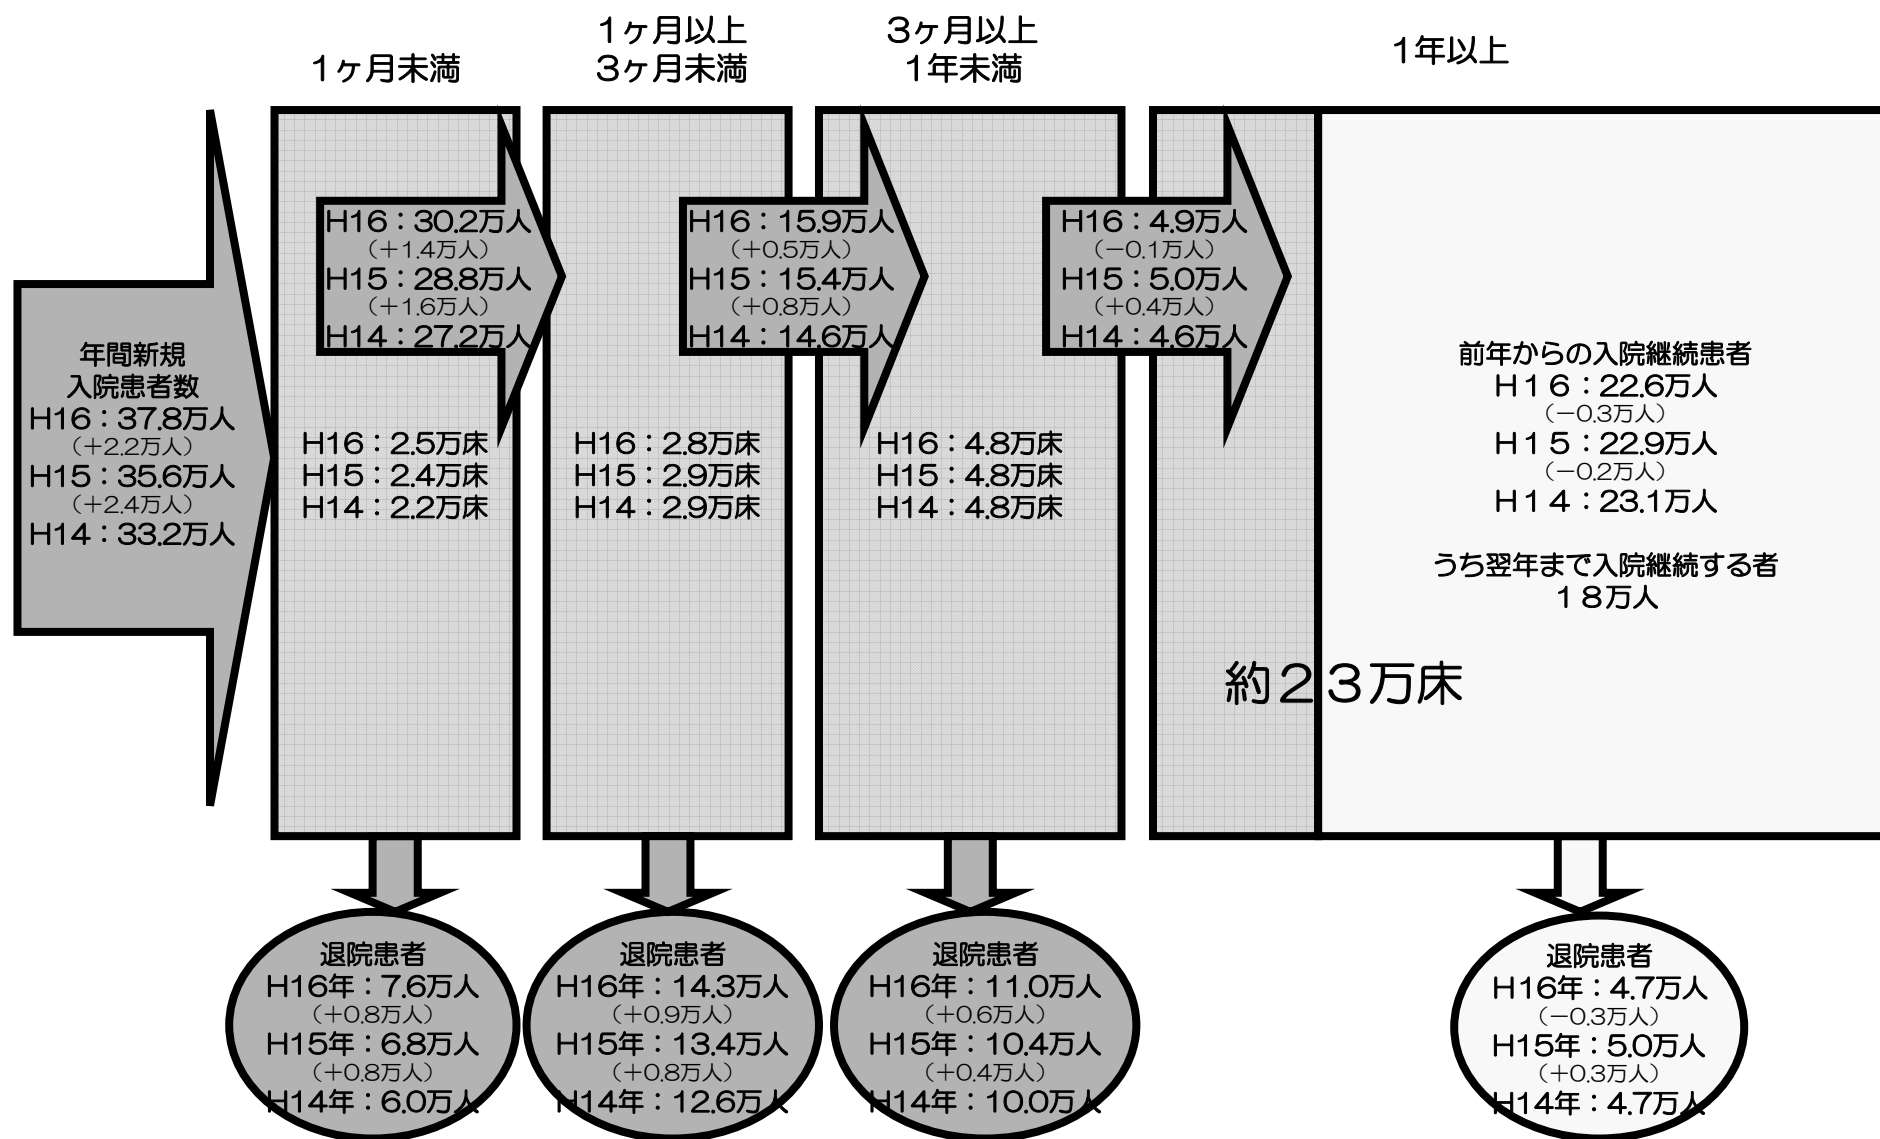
1ヶ月未満

1ヶ月以上
3ヶ月未満

3ヶ月以上
1年未満

1年以上

年間新規
入院患者数
H16：37.8万人
（+2.2万人）
H15：35.6万人
（+2.4万人）
H14：33.2万人

H16：30.2万人
（+1.4万人）
H15：28.8万人
（+1.6万人）
H14：27.2万人

H16：2.5万床
H15：2.4万床
H14：2.2万床

H16：15.9万人
（+0.5万人）
H15：15.4万人
（+0.8万人）
H14：14.6万人

H16：2.8万床
H15：2.9万床
H14：2.9万床

H16：4.9万人
（−0.1万人）
H15：5.0万人
（+0.4万人）
H14：4.6万人

H16：4.8万床
H15：4.8万床
H14：4.8万床

前年からの入院継続患者
H16：22.6万人
（−0.3万人）
H15：22.9万人
（−0.2万人）
H14：23.1万人

うち翌年まで入院継続する者
18万人

約23万床

退院患者
H16年：7.6万人
（+0.8万人）
H15年：6.8万人
（+0.8万人）
H14年：6.0万人

退院患者
H16年：14.3万人
（+0.9万人）
H15年：13.4万人
（+0.8万人）
H14年：12.6万人

退院患者
H16年：11.0万人
（+0.6万人）
H15年：10.4万人
（+0.4万人）
H14年：10.0万人

退院患者
H16年：4.7万人
（−0.3万人）
H15年：5.0万人
（+0.3万人）
H14年：4.7万人